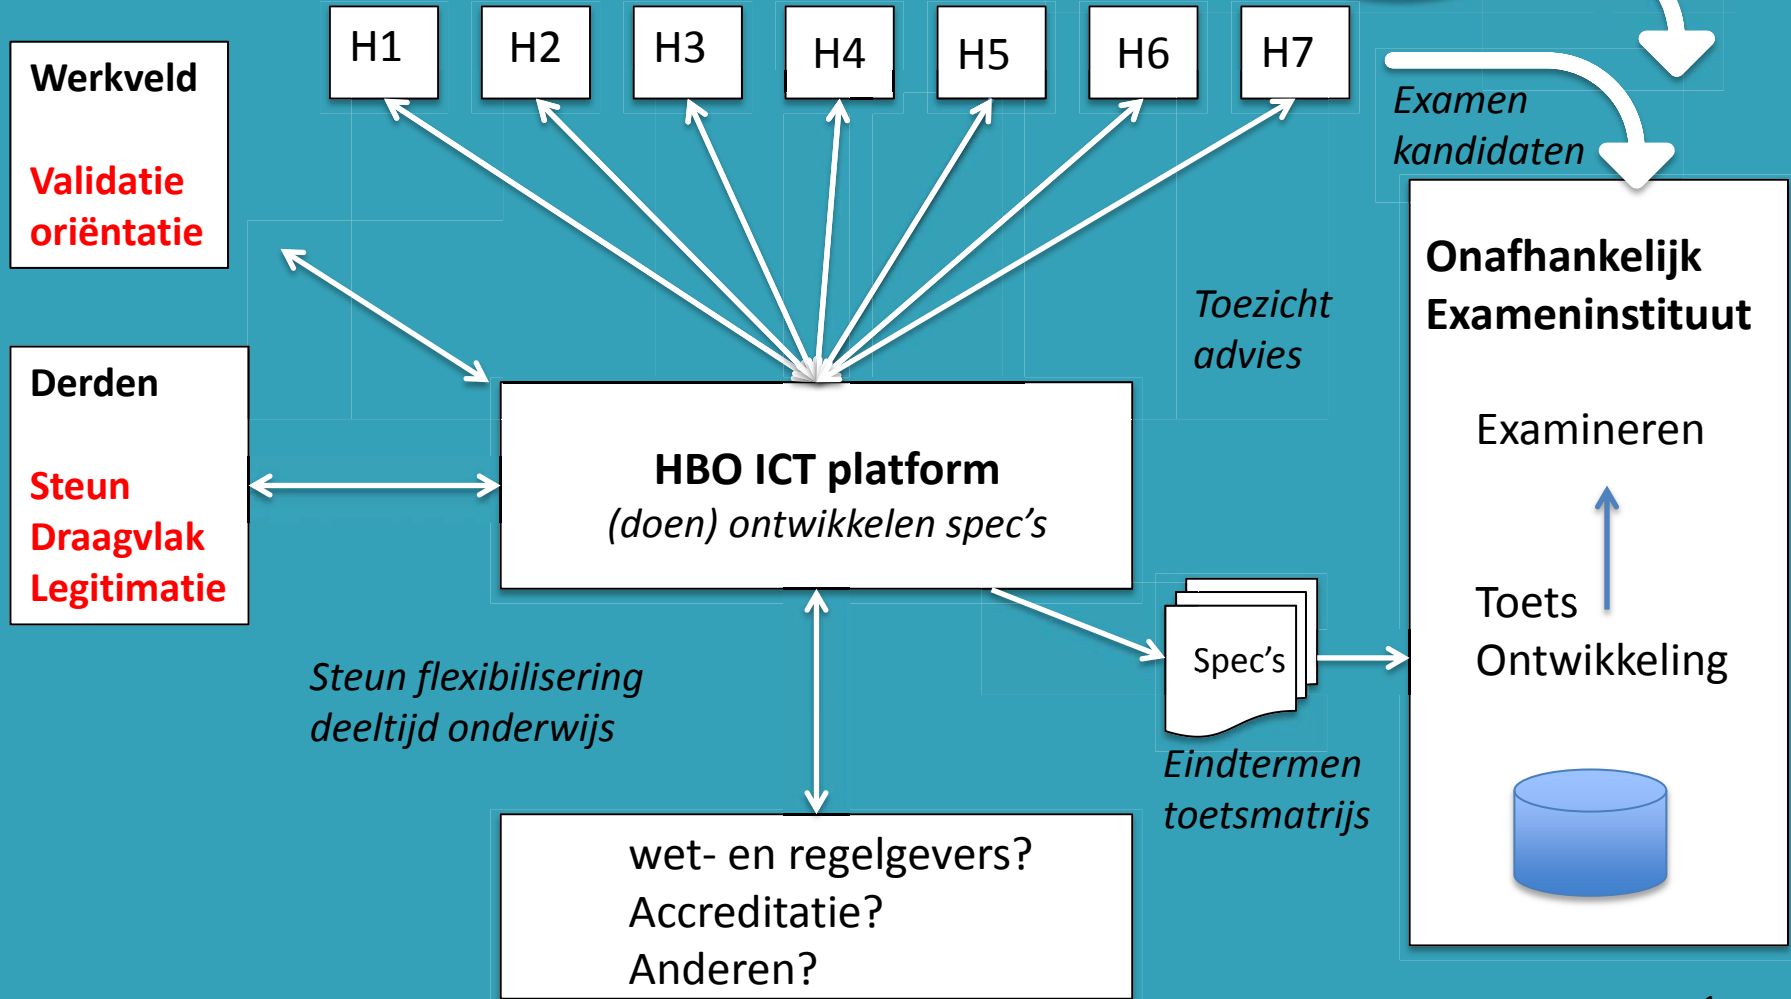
H1 H2 H3 H4 H5 H6 H7

Werkveld

Validatie oriëntatie

Examen kandidaten

Onafhankelijk Exameninstituut

Toezicht advies

Derden

Steun Draagvlak Legitimatie

HBO ICT platform
(doen) ontwikkelen spec's

Examineren

Toets Ontwikkeling

Spec's

Steun flexibilisering deeltijd onderwijs

Eindtermen toetsmatrijs

wet- en regelgevers?
Accreditatie?
Anderen?